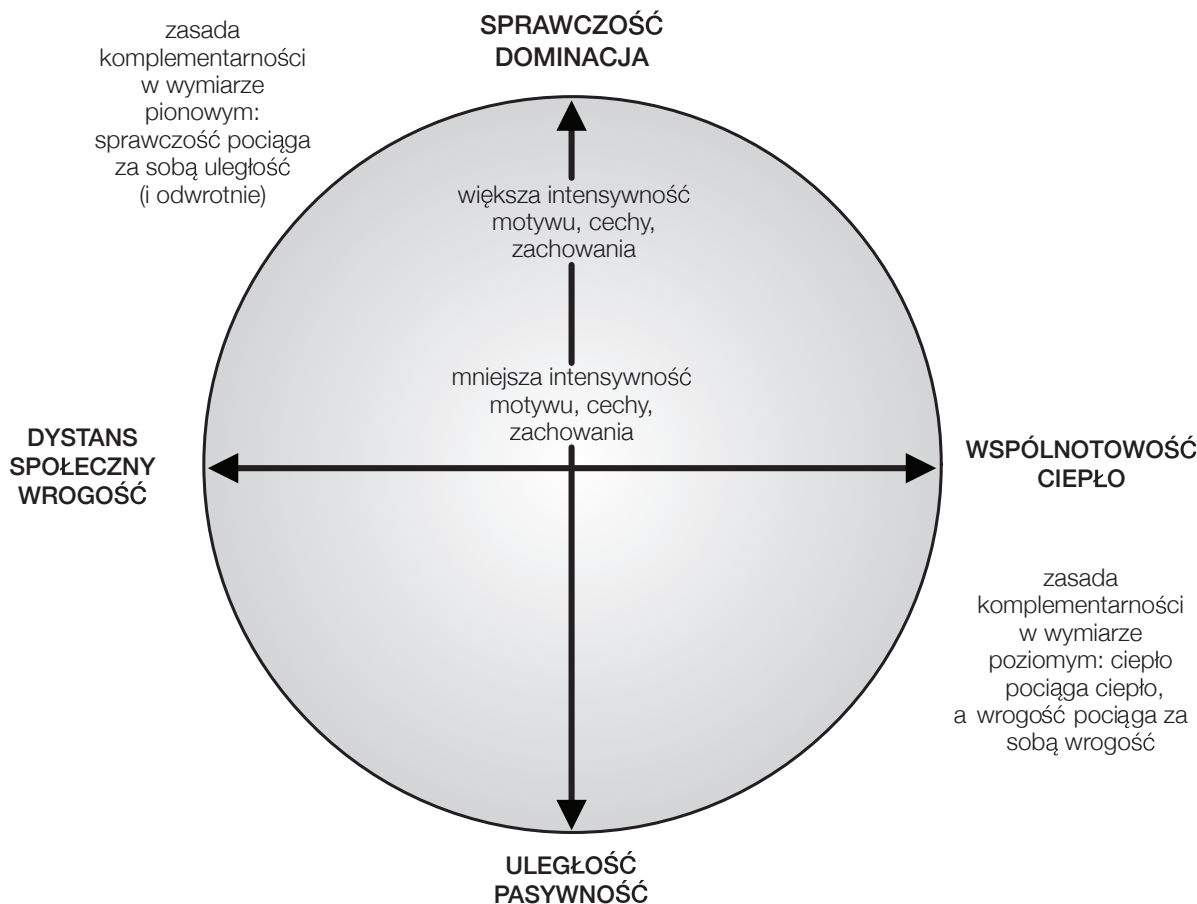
zasada komplementarności w wymiarze pionowym: sprawczość pociąga za sobą uległość (i odwrotnie)

SPRAWCZOŚĆ
DOMINACJA

większa intensywność motywu, cechy, zachowania

mniejsza intensywność motywu, cechy, zachowania

DYSTANS SPOŁECZNY WROGOŚĆ

WSPÓLNOTOWOŚĆ CIEPŁO

zasada komplementarności w wymiarze poziomym: ciepło pociąga ciepło, a wrogość pociąga za sobą wrogość

ULEGŁOŚĆ
PASYWNOŚĆ